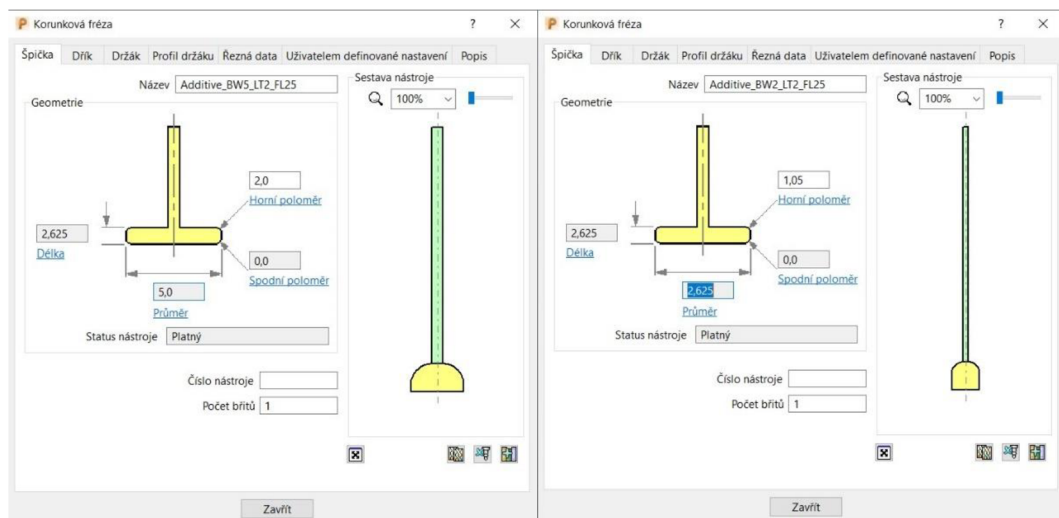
Korunková fréza ? ×

Špička Dřík Držák Profil držáku Řezná data Uživatelem definované nastavení Popis

Název Additive_BW5_LT2_FL25

Geometrie

2,0
Horní poloměr

2,625
Délka

0,0
Spodní poloměr

5,0
Průměr

Status nástroje Platný

Sestava nástroje
100%

Číslo nástroje
Počet břitů 1

Zavřít

Korunková fréza ? ×

Špička Dřík Držák Profil držáku Řezná data Uživatelem definované nastavení Popis

Název Additive_BW2_LT2_FL25

Geometrie

1,05
Horní poloměr

2,625
Délka

0,0
Spodní poloměr

2,625
Průměr

Status nástroje Platný

Sestava nástroje
100%

Číslo nástroje
Počet břitů 1

Zavřít